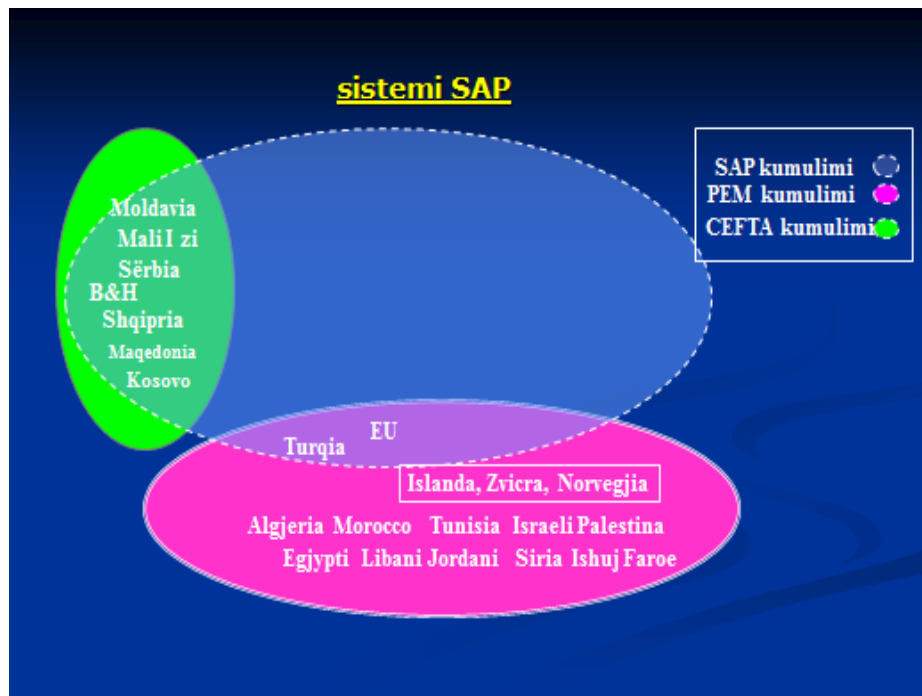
sistemi SAP

SAP kumulimi
PEM kumulimi
CEFTA kumulimi

Moldavia
Mali I zi
Sërbia
B&H
Shqipria
Maqedonia
Kosovo

EU
Turqia

Islanda, Zvicra, Norvegjia

Algjeria Morocco Tunisia Israeli Palestina
Egjypti Libani Jordani Siria Ishuj Faroe